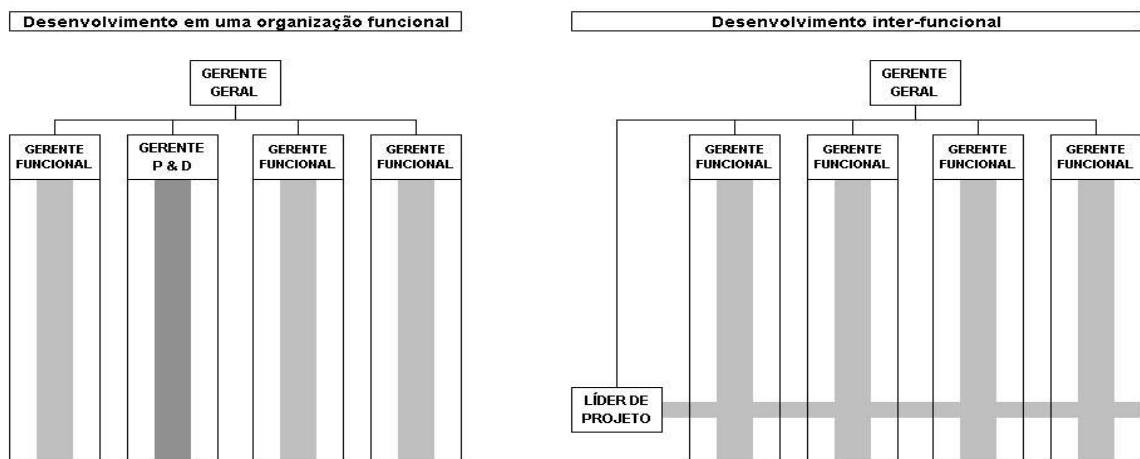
Desenvolvimento em uma organização funcional

GERENTE GERAL

GERENTE FUNCIONAL

GERENTE P & D

GERENTE FUNCIONAL

GERENTE FUNCIONAL

Desenvolvimento inter-funcional

GERENTE GERAL

GERENTE FUNCIONAL

GERENTE FUNCIONAL

GERENTE FUNCIONAL

GERENTE FUNCIONAL

LÍDER DE PROJETO